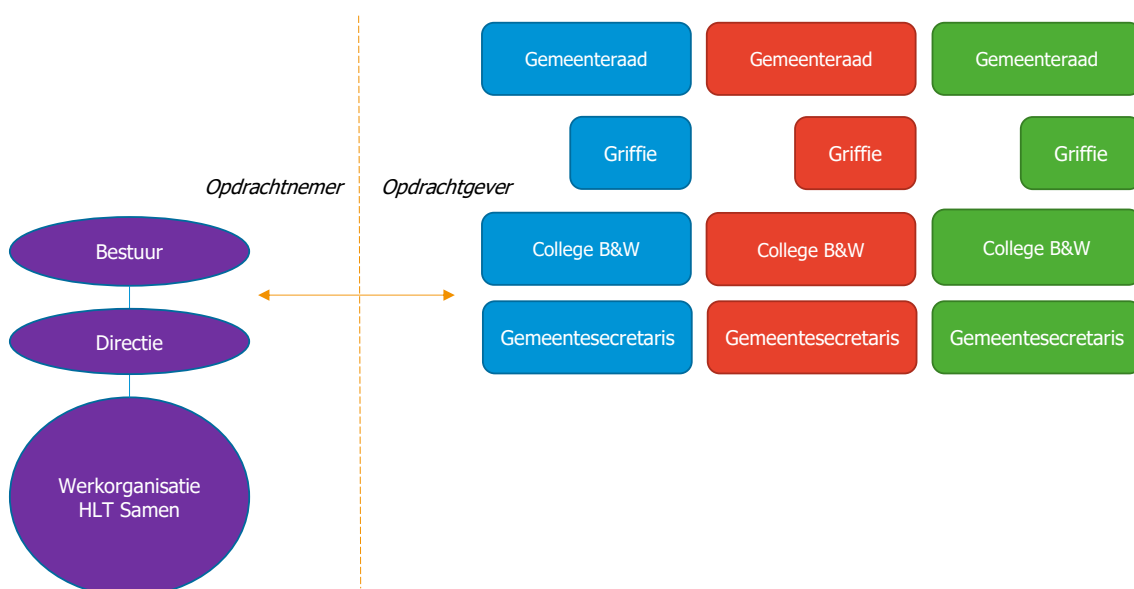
Opdrachtnemer

Bestuur

Directie

Werkorganisatie HLT Samen

Opdrachtgever

Gemeenteraad

Gemeenteraad

Gemeenteraad

Griffie

Griffie

Griffie

College B&W

College B&W

College B&W

Gemeentesecretaris

Gemeentesecretaris

Gemeentesecretaris